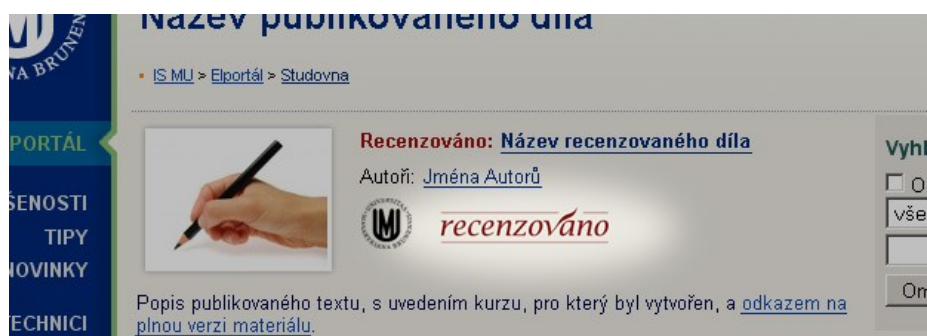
VA BRUNE
Název publikovaného díla

IS MU > Elportál > Studovna

PORTÁL
ŠENOSTI
TIPY
NOVINKY
ECHNICI

Recenzováno: Název recenzovaného díla
Autoři: Jména Autorů
recenzováno

Popis publikovaného textu, s uvedením kurzu, pro který byl vytvořen, a odkazem na plnou verzi materiálu.

Vyhl
O
vše
Om